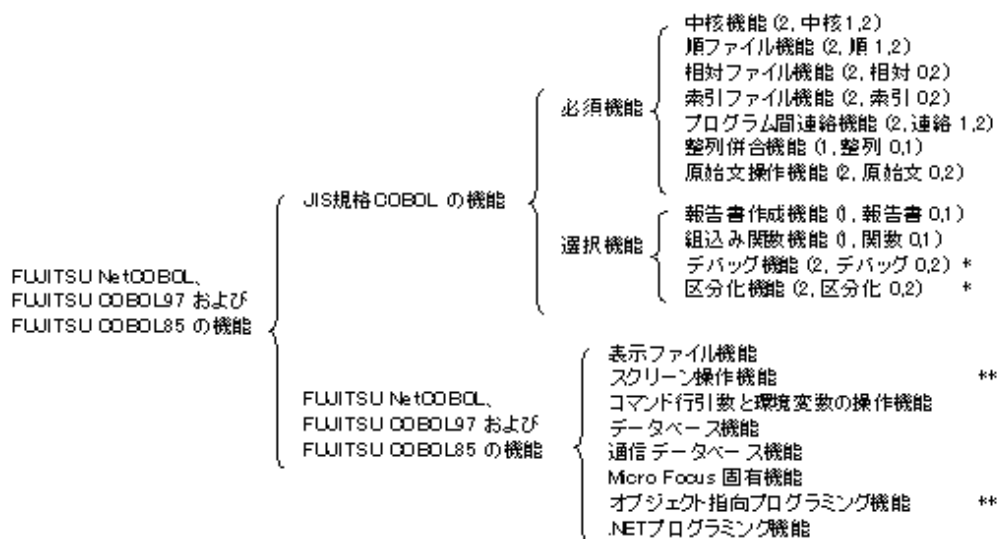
FUJITSU NetCOBOL、
FUJITSU COBOL97 および
FUJITSU COBOL85 の機能

JIS規格COBOL の機能

必須機能

中核機能 (2, 中核1,2)
順ファイル機能 (2, 順 1,2)
相対ファイル機能 (2, 相対 0,2)
索引ファイル機能 (2, 索引 0,2)
プログラム間連絡機能 (2, 連絡 1,2)
整列併合機能 (1, 整列 0,1)
原始文操作機能 (2, 原始文 0,2)

選択機能

報告書作成機能 (, 報告書 0,1)
組込み関数機能 (, 関数 0,1)
デバッグ機能 (2, デバッグ 0,2) *
区分化機能 (2, 区分化 0,2) *

FUJITSU NetCOBOL、
FUJITSU COBOL97 および
FUJITSU COBOL85 の機能

表示ファイル機能
スクリーン操作機能 **
コマンド行引数と環境変数の操作機能
データベース機能
通信 データベース機能
Micro Focus 固有機能
オブジェクト指向プログラミング機能 **
.NETプログラミング機能